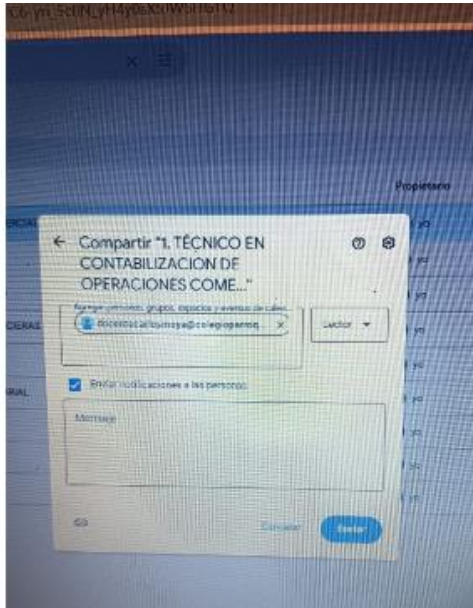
C6-ym.SctiN_yH4y0eXuWSrHs1U

Propietario

ECIAL

CIERAS

RIAL

yo

yo

yo

yo

yo

yo

yo

yo

Compartir "1. TÉCNICO EN CONTABILIZACION DE OPERACIONES COME..."

Agregar personas, grupos, espacios y eventos de calendario

docentecarlosmoya@colegioparmq... ×

Lector

Enviar notificaciones a las personas

Mensaje

Cancelar

Enviar